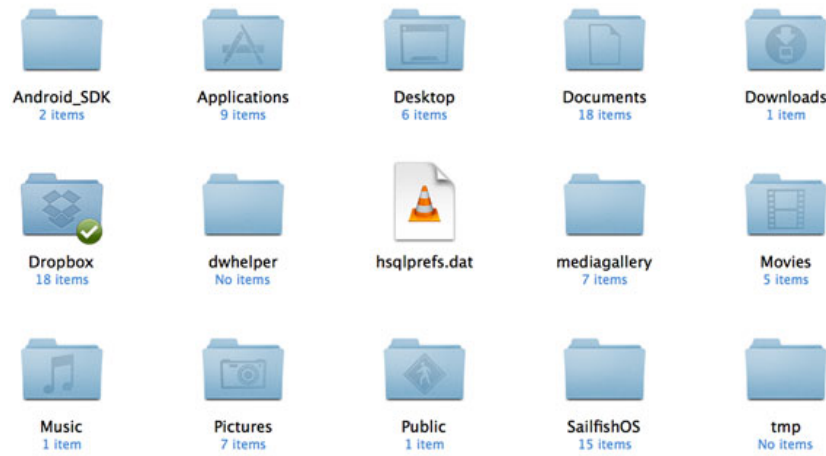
Android_SDK
2 items

Applications
9 items

Desktop
6 items

Documents
18 items

Downloads
1 item

Dropbox
18 items

dwhelper
No items

hsqlprefs.dat

mediagallery
7 items

Movies
5 items

Music
1 item

Pictures
7 items

Public
1 item

SailfishOS
15 items

tmp
No items